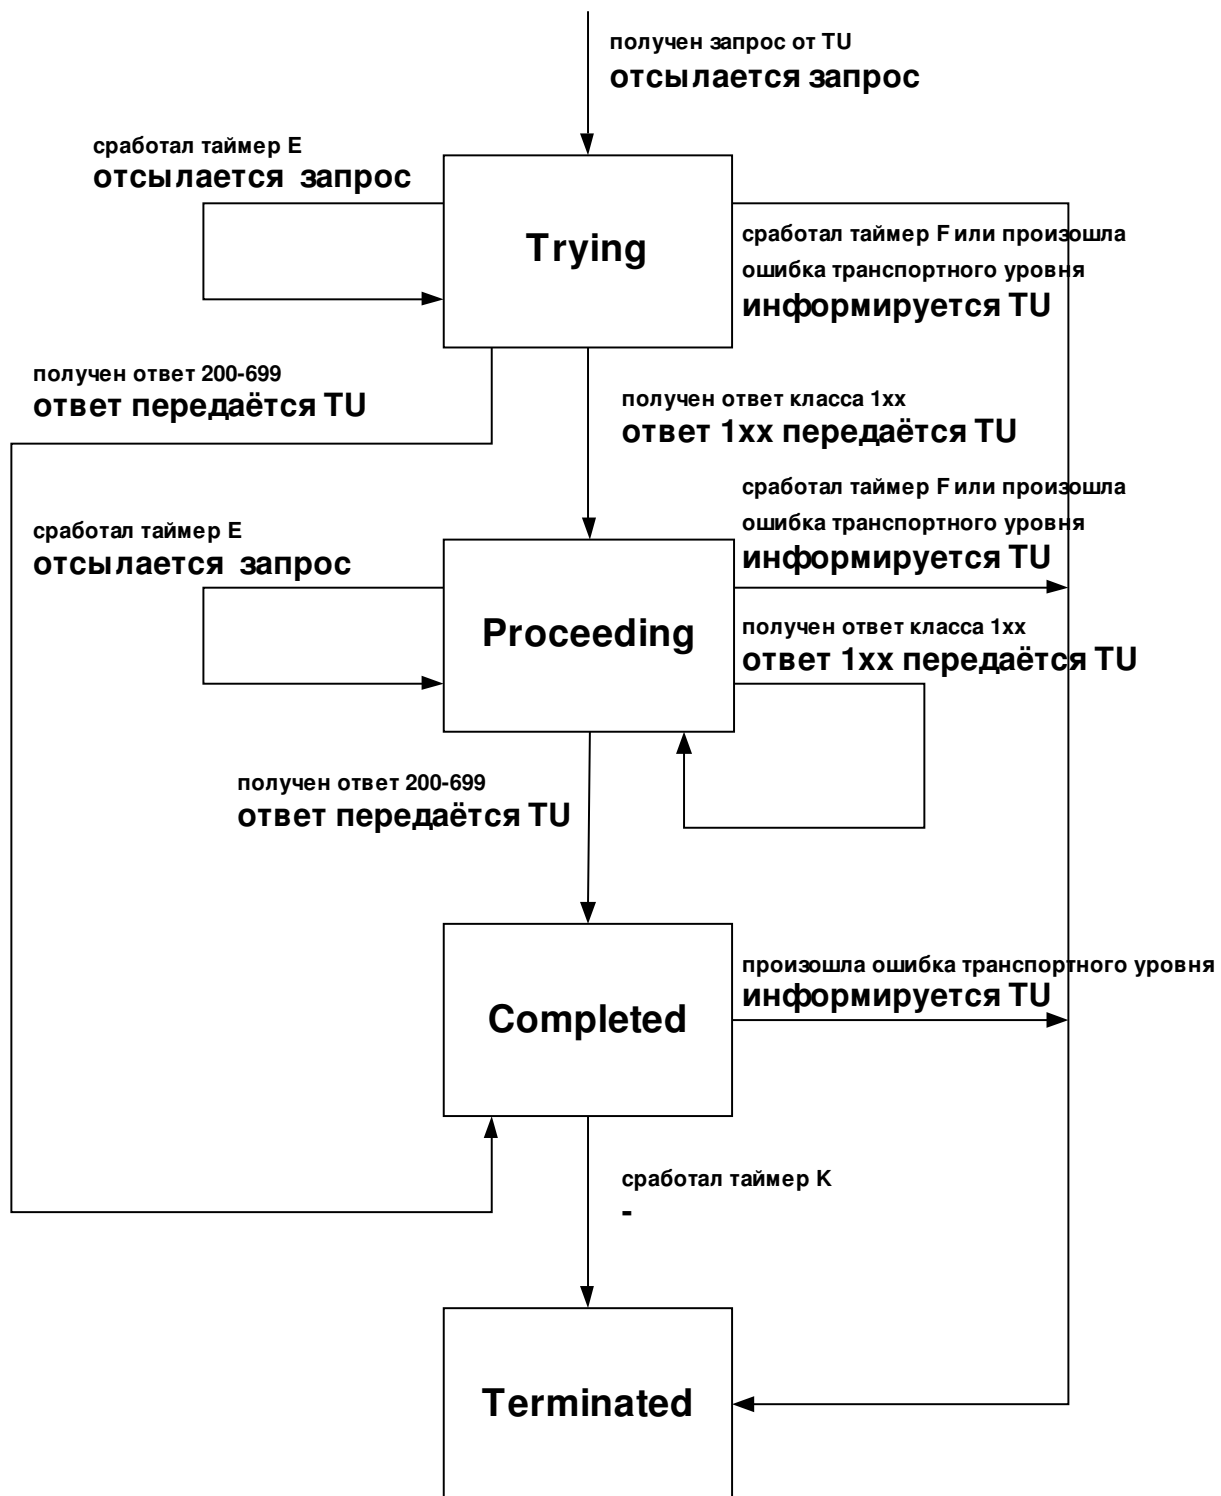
получен запрос от TU
отсылается запрос

сработал таймер E
отсылается запрос

Trying

сработал таймер F или произошла ошибка транспортного уровня
информируется TU

получен ответ 200-699
ответ передаётся TU

получен ответ класса 1xx
ответ 1xx передаётся TU

сработал таймер F или произошла ошибка транспортного уровня
информируется TU

сработал таймер E
отсылается запрос

Proceeding

получен ответ класса 1xx
ответ 1xx передаётся TU

получен ответ 200-699
ответ передаётся TU

произошла ошибка транспортного уровня
информируется TU

Completed

сработал таймер K
-

Terminated